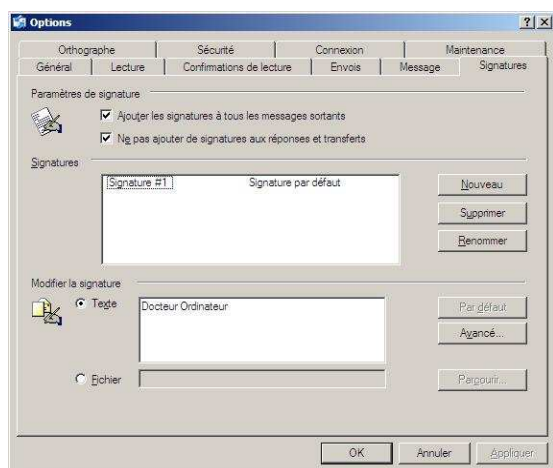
Options

?|X

Orthographe | Sécurité | Connexion | Maintenance
Général | Lecture | Confirmations de lecture | Envois | Message | Signatures

Paramètres de signature

Ajouter les signatures à tous les messages sortants

Ne pas ajouter de signatures aux réponses et transferts

Signatures

Signature #1 Signature par défaut

Nouveau

Supprimer

Renommer

Modifier la signature

Texte

Docteur Ordinateur

Par défaut

Avancé...

Fichier

Parcourir...

OK

Annuler

Appliquer